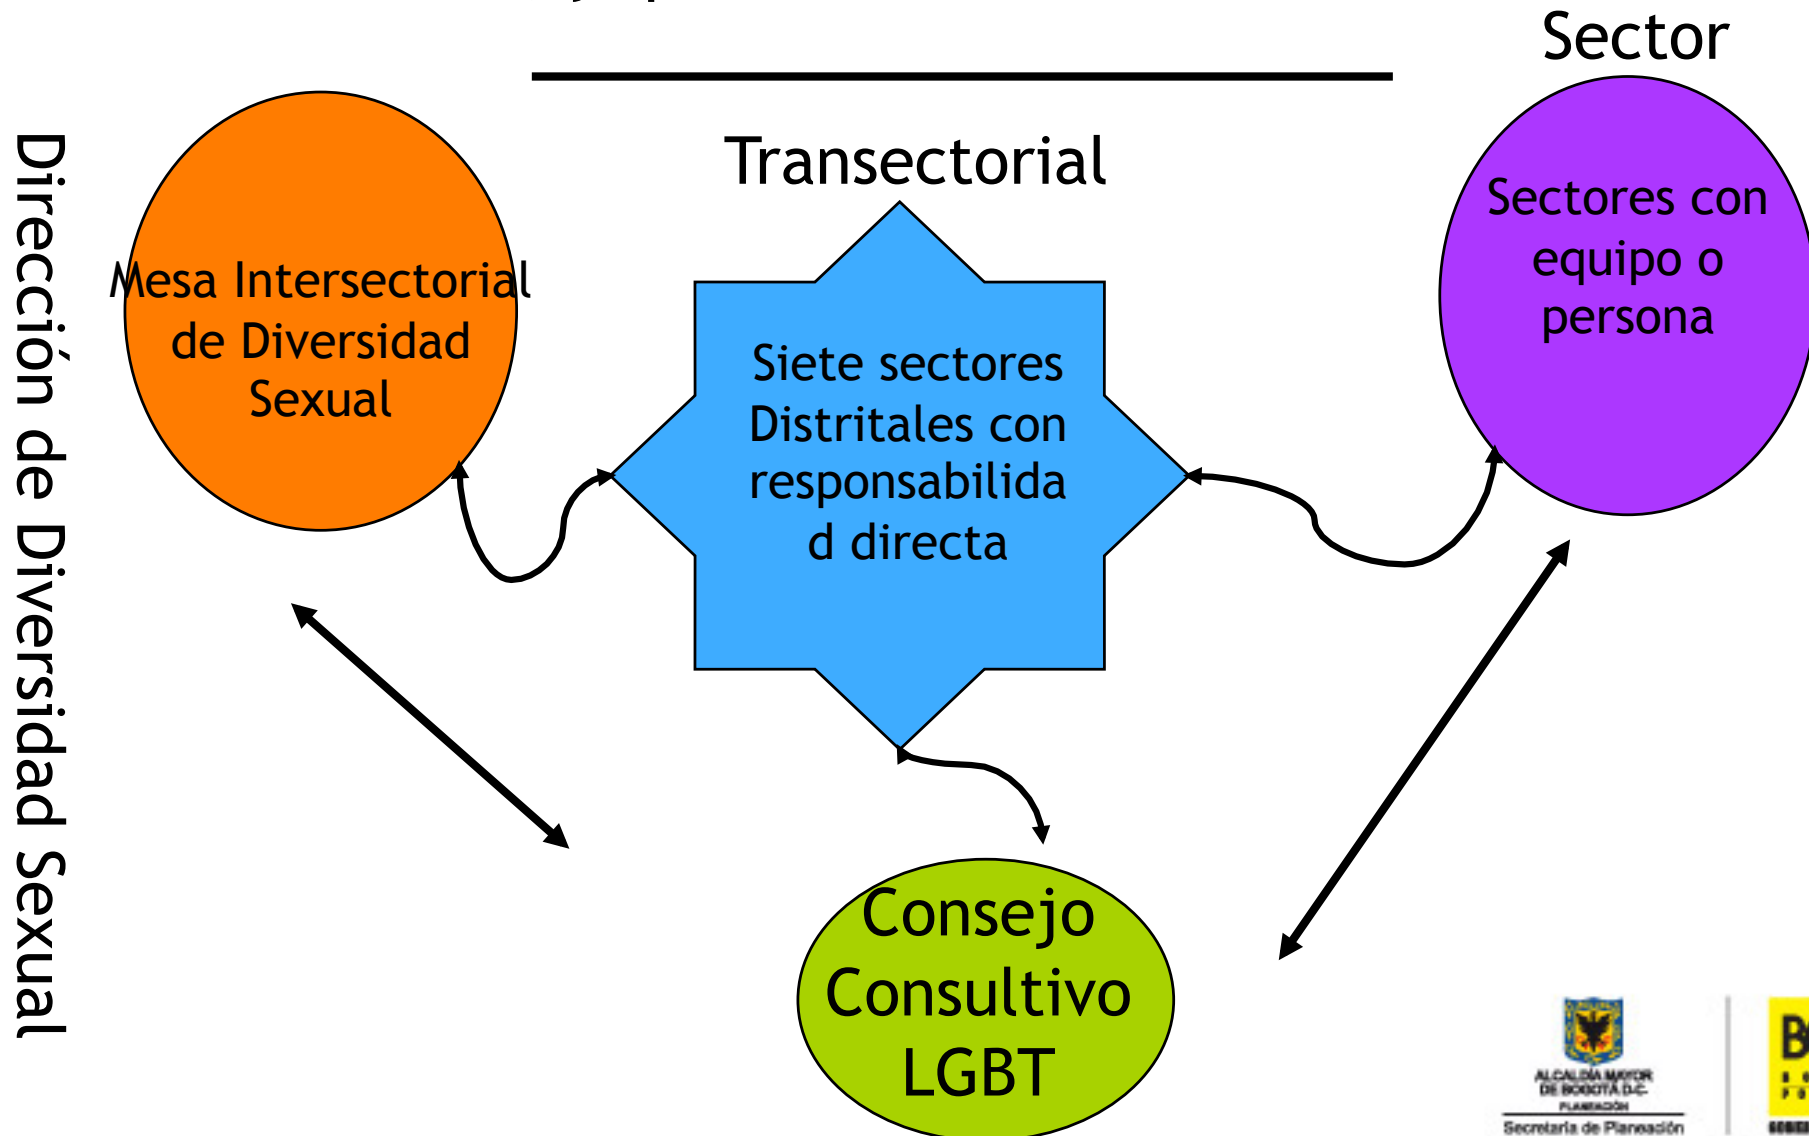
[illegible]

Sector

Dirección de Diversidad Sexual

Transectorial

Mesa Intersectorial de Diversidad Sexual

Siete sectores Distritales con responsabilidad directa

Sectores con equipo o persona

Consejo Consultivo LGBT

ALCALDÍA MAYOR DE BOGOTÁ D.C.
PLANEACIÓN
Secretaría de Planeación

B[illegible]